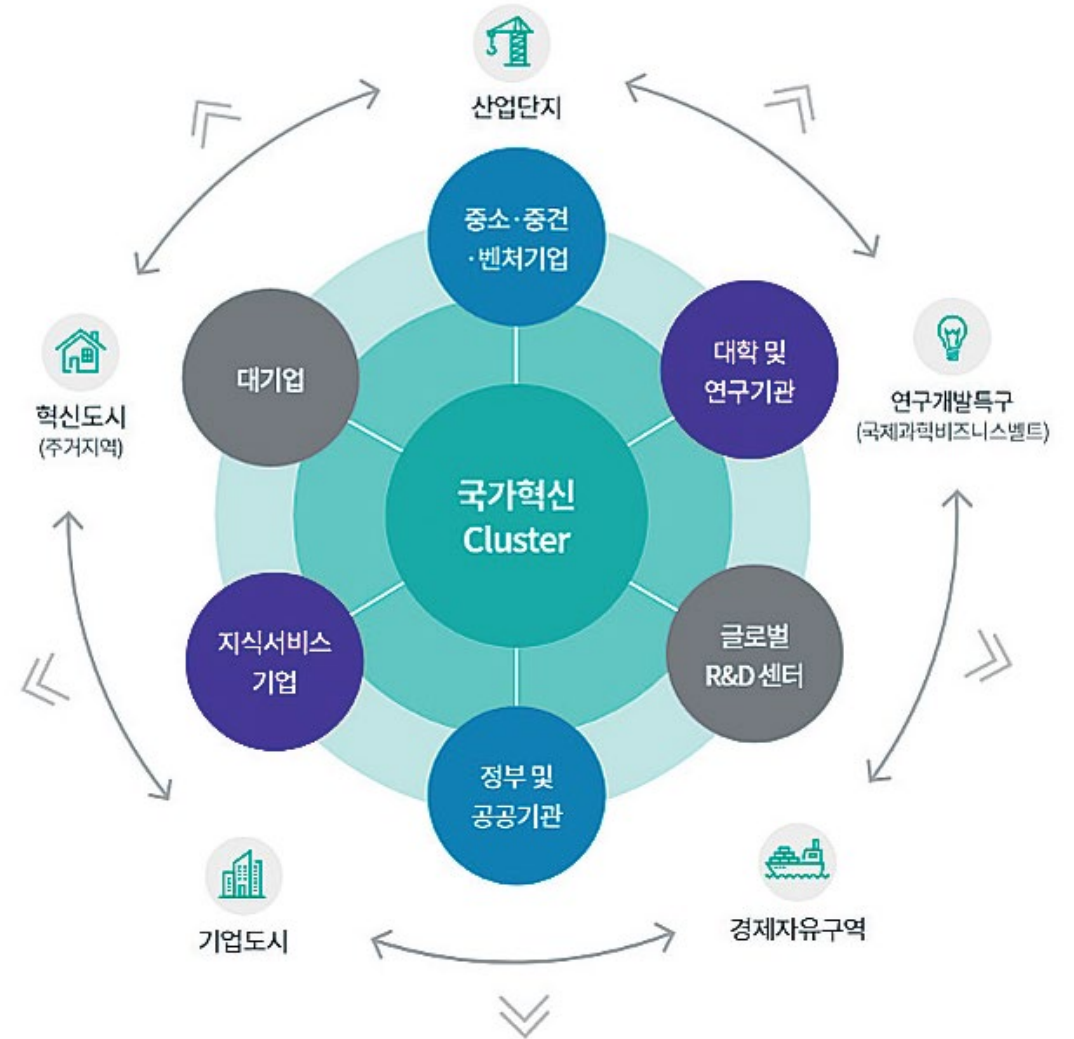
산업단지

중소·중견
·벤처기업

대기업

대학 및
연구기관

연구개발특구
(국제과학비즈니스벨트)

혁신도시
(주거지역)

국가혁신
Cluster

지식서비스
기업

글로벌
R&D 센터

정부 및
공공기관

기업도시

경제자유구역